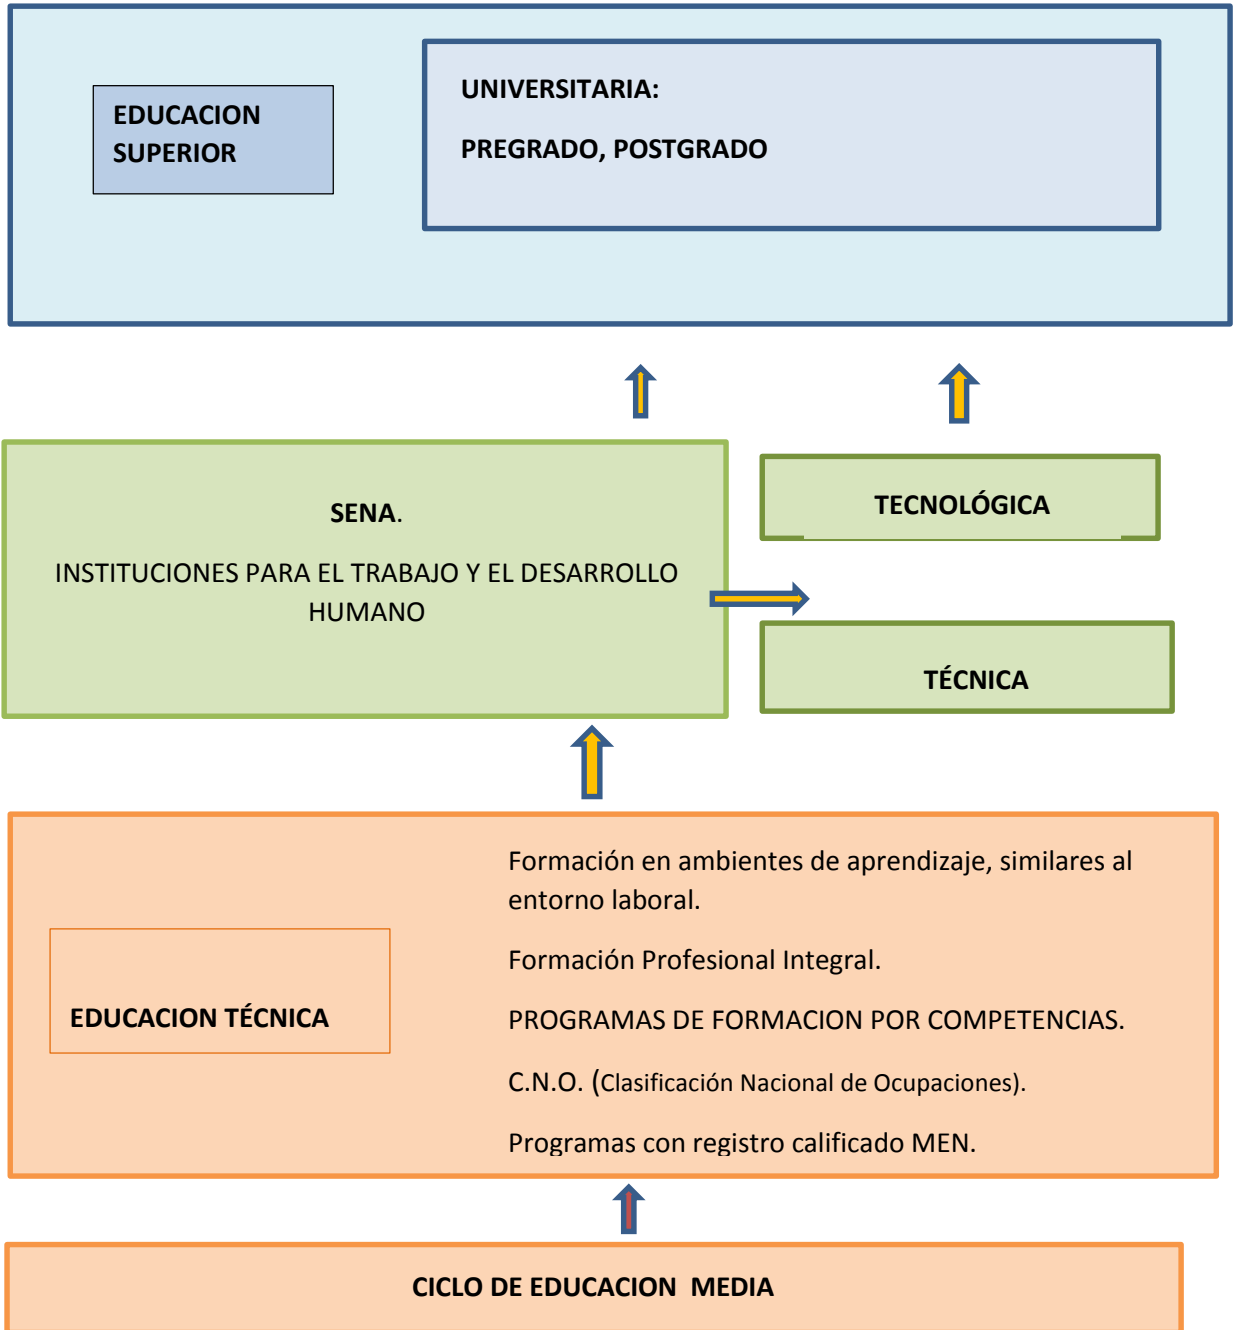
EDUCACION SUPERIOR

UNIVERSITARIA:

PREGRADO, POSTGRADO

SENA.

INSTITUCIONES PARA EL TRABAJO Y EL DESARROLLO HUMANO

TECNOLÓGICA

TÉCNICA

EDUCACION TÉCNICA

Formación en ambientes de aprendizaje, similares al entorno laboral.

Formación Profesional Integral.

PROGRAMAS DE FORMACION POR COMPETENCIAS.

C.N.O. (Clasificación Nacional de Ocupaciones).

Programas con registro calificado MEN.

CICLO DE EDUCACION MEDIA